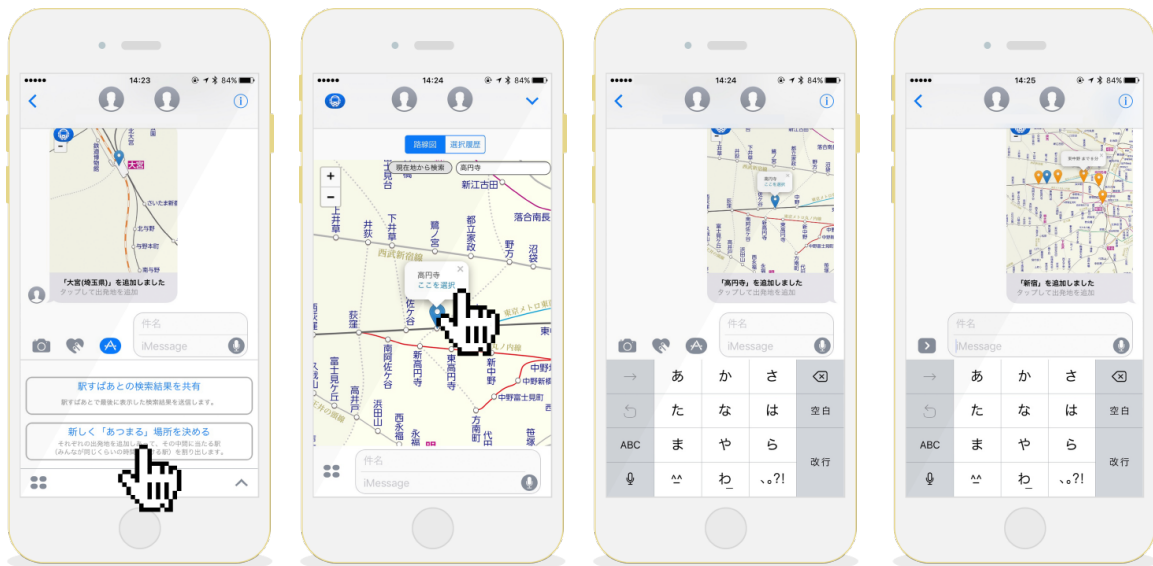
●●●●● 14:23 84%

大宮

「大宮(埼玉県)」を追加しました
タップして出発地を追加

件名
iMessage

駅すぱあとの検索結果を共有
駅すぱあとで最後に表示した検索結果を送信します。

新しく「あつまる」場所を決める
それぞれの出発地を追加して、その中間に当たる駅(みんなが同じくらいの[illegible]る駅)を割り出します。

●●●●● 14:24 84%

路線図 選択履歴

現在地から検索 高円寺

+
−

新江古田
落合南長
井荻
下井草
鷺ノ宮
都立家政
野方
沼袋
西武新宿線
高円寺
ここを選択
荻窪
阿佐ケ谷
高円寺
東京メトロ丸
東高円寺
新中野
丸ノ内線
中野新橋
中野富士見町
富士見ケ丘
南阿佐ケ谷
新高円寺
高井戸
浜田山
西永福
永福町
方南町
代田
笹塚

件名
iMessage

●●●●● 14:24 84%

高円寺
ここを選択

「高円寺」を追加しました
タップして出発地を追加

件名
iMessage

→ あ か さ ⌫
↺ た な は 空白
ABC ま や ら 改行
🎤 ^^ わ 、。?!

●●●●● 14:25 84%

「新宿」を追加しました
タップして出発地を追加

件名
iMessage

→ あ か さ ⌫
↺ た な は 空白
ABC ま や ら 改行
🎤 ^^ わ 、。?!